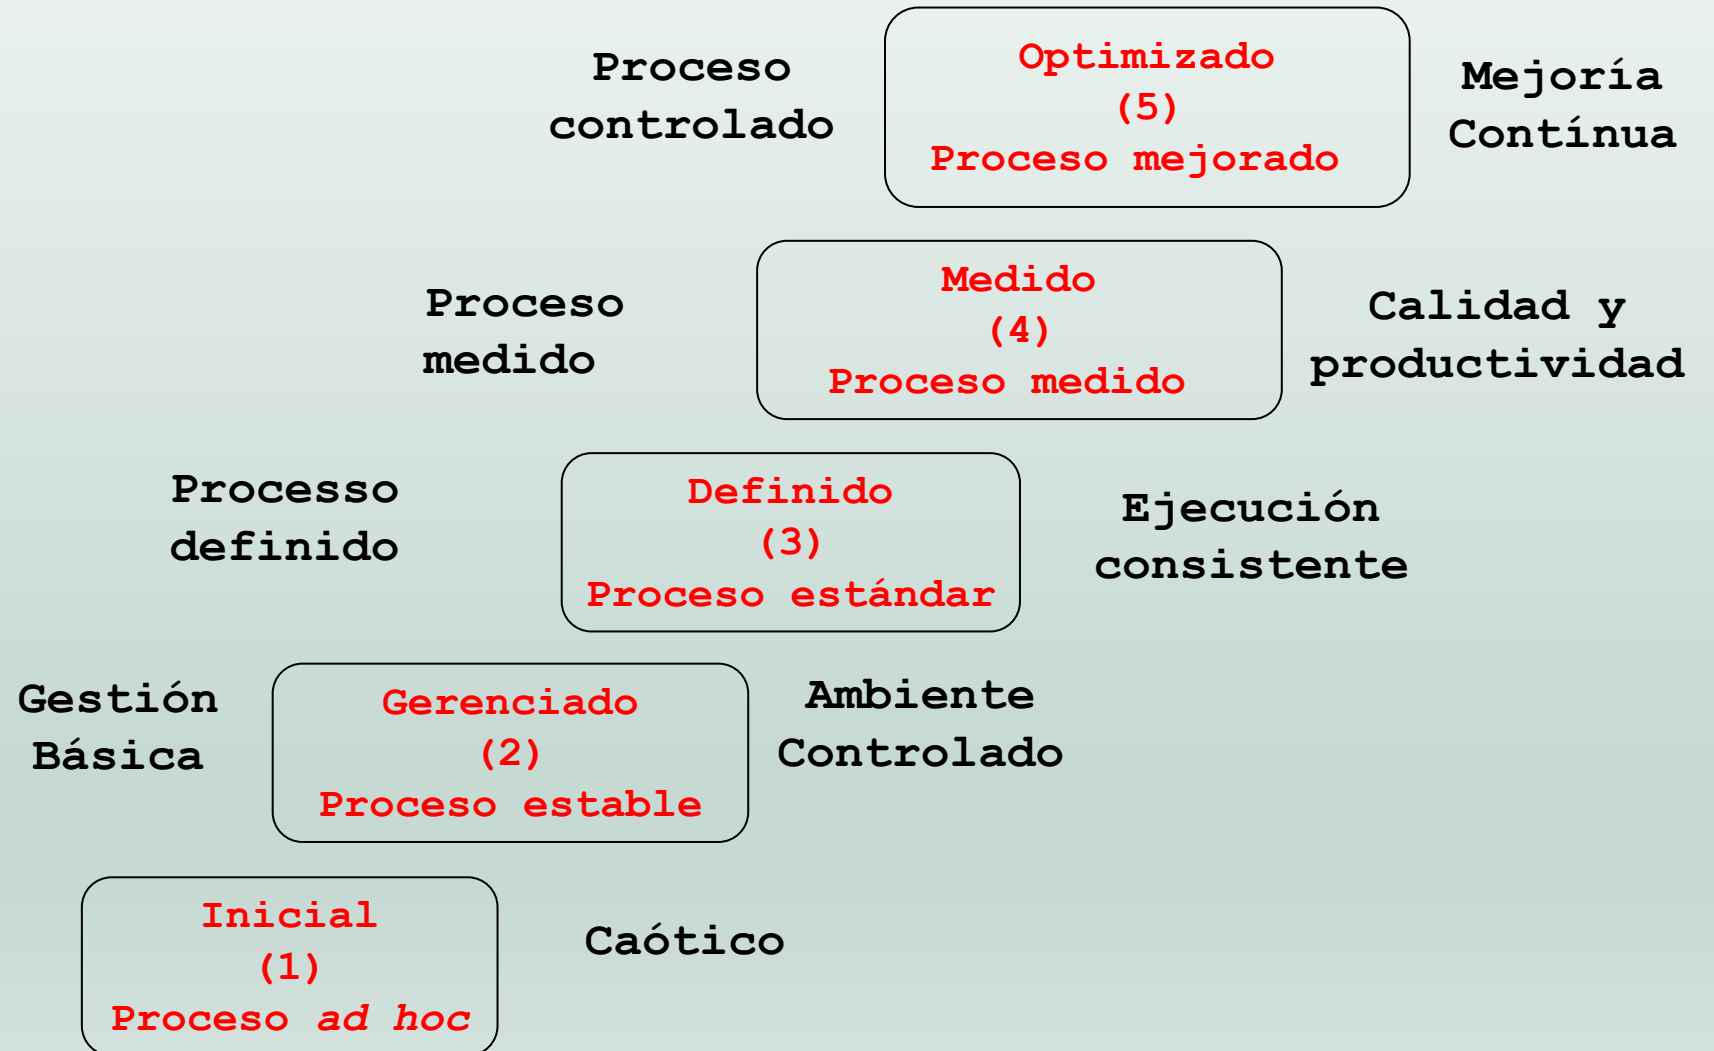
Proceso controlado

Optimizado
(5)
Proceso mejorado

Mejoría Contínua

Proceso medido

Medido
(4)
Proceso medido

Calidad y productividad

Processo definido

Definido
(3)
Proceso estándar

Ejecución consistente

Gestión Básica

Gerenciado
(2)
Proceso estable

Ambiente Controlado

Inicial
(1)
Proceso *ad hoc*

Caótico